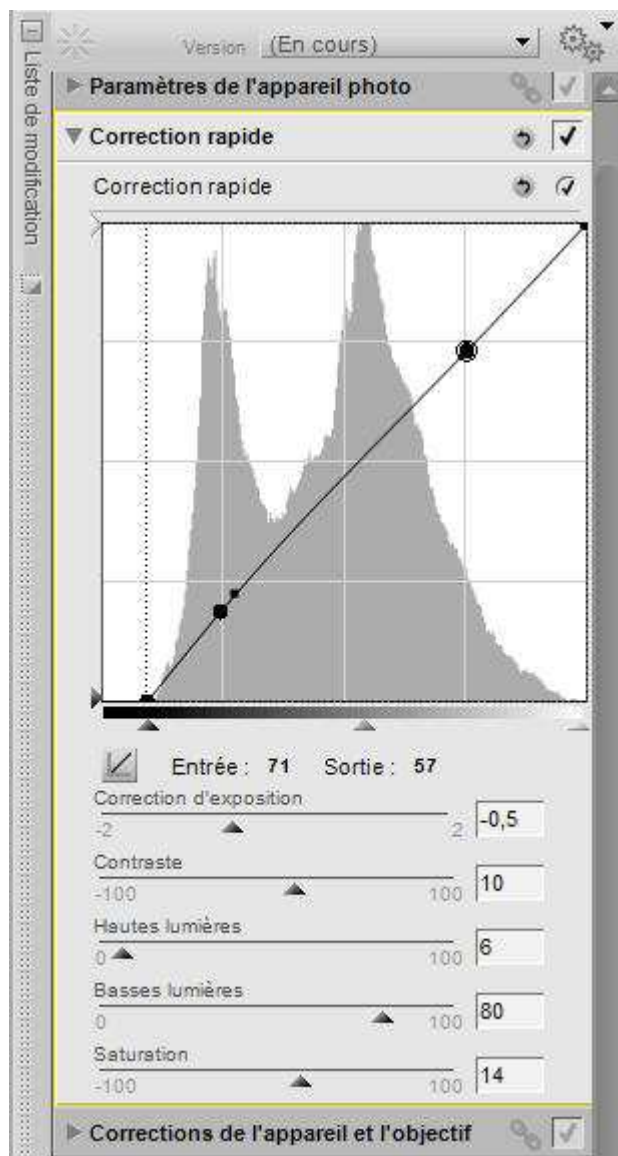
Liste de modification

Version (En cours)

Paramètres de l'appareil photo

Correction rapide

Correction rapide

Entrée : 71 Sortie : 57

Correction d'exposition
-2 2 -0,5

Contraste
-100 100 10

Hautes lumières
0 100 6

Basses lumières
0 100 80

Saturation
-100 100 14

Corrections de l'appareil et l'objectif